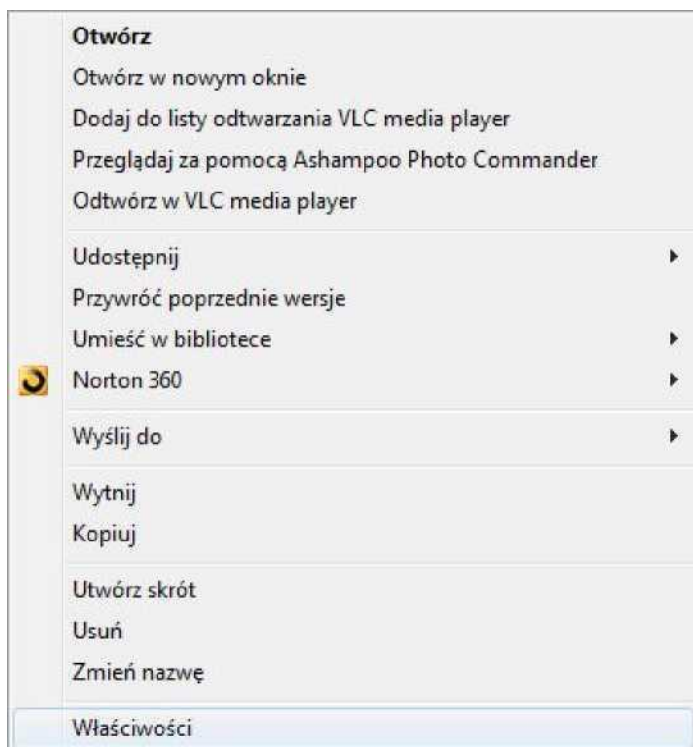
Otwórz
Otwórz w nowym oknie
Dodaj do listy odtwarzania VLC media player
Przeglądaj za pomocą Ashampoo Photo Commander
Odtwórz w VLC media player

Udostępnij
Przywróć poprzednie wersje
Umieść w bibliotece
Norton 360

Wyślij do

Wytnij
Kopiuj

Utwórz skrót
Usuń
Zmień nazwę

Właściwości